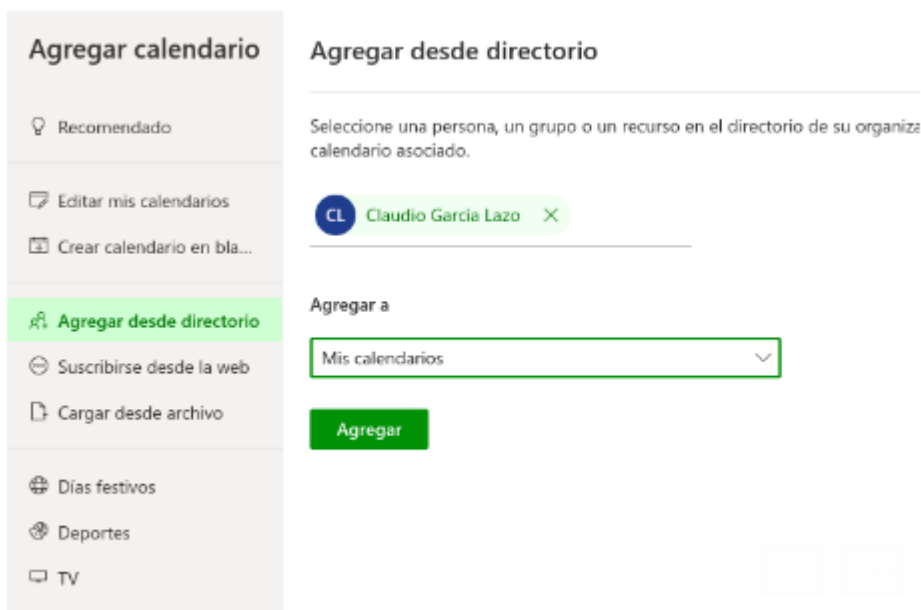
Agregar calendario

Recomendado

Editar mis calendarios

Crear calendario en bla...

Agregar desde directorio

Suscribirse desde la web

Cargar desde archivo

Días festivos

Deportes

TV

Agregar desde directorio

Seleccione una persona, un grupo o un recurso en el directorio de su organiza calendario asociado.

CL Claudio Garcia Lazo

Agregar a

Mis calendarios

Agregar